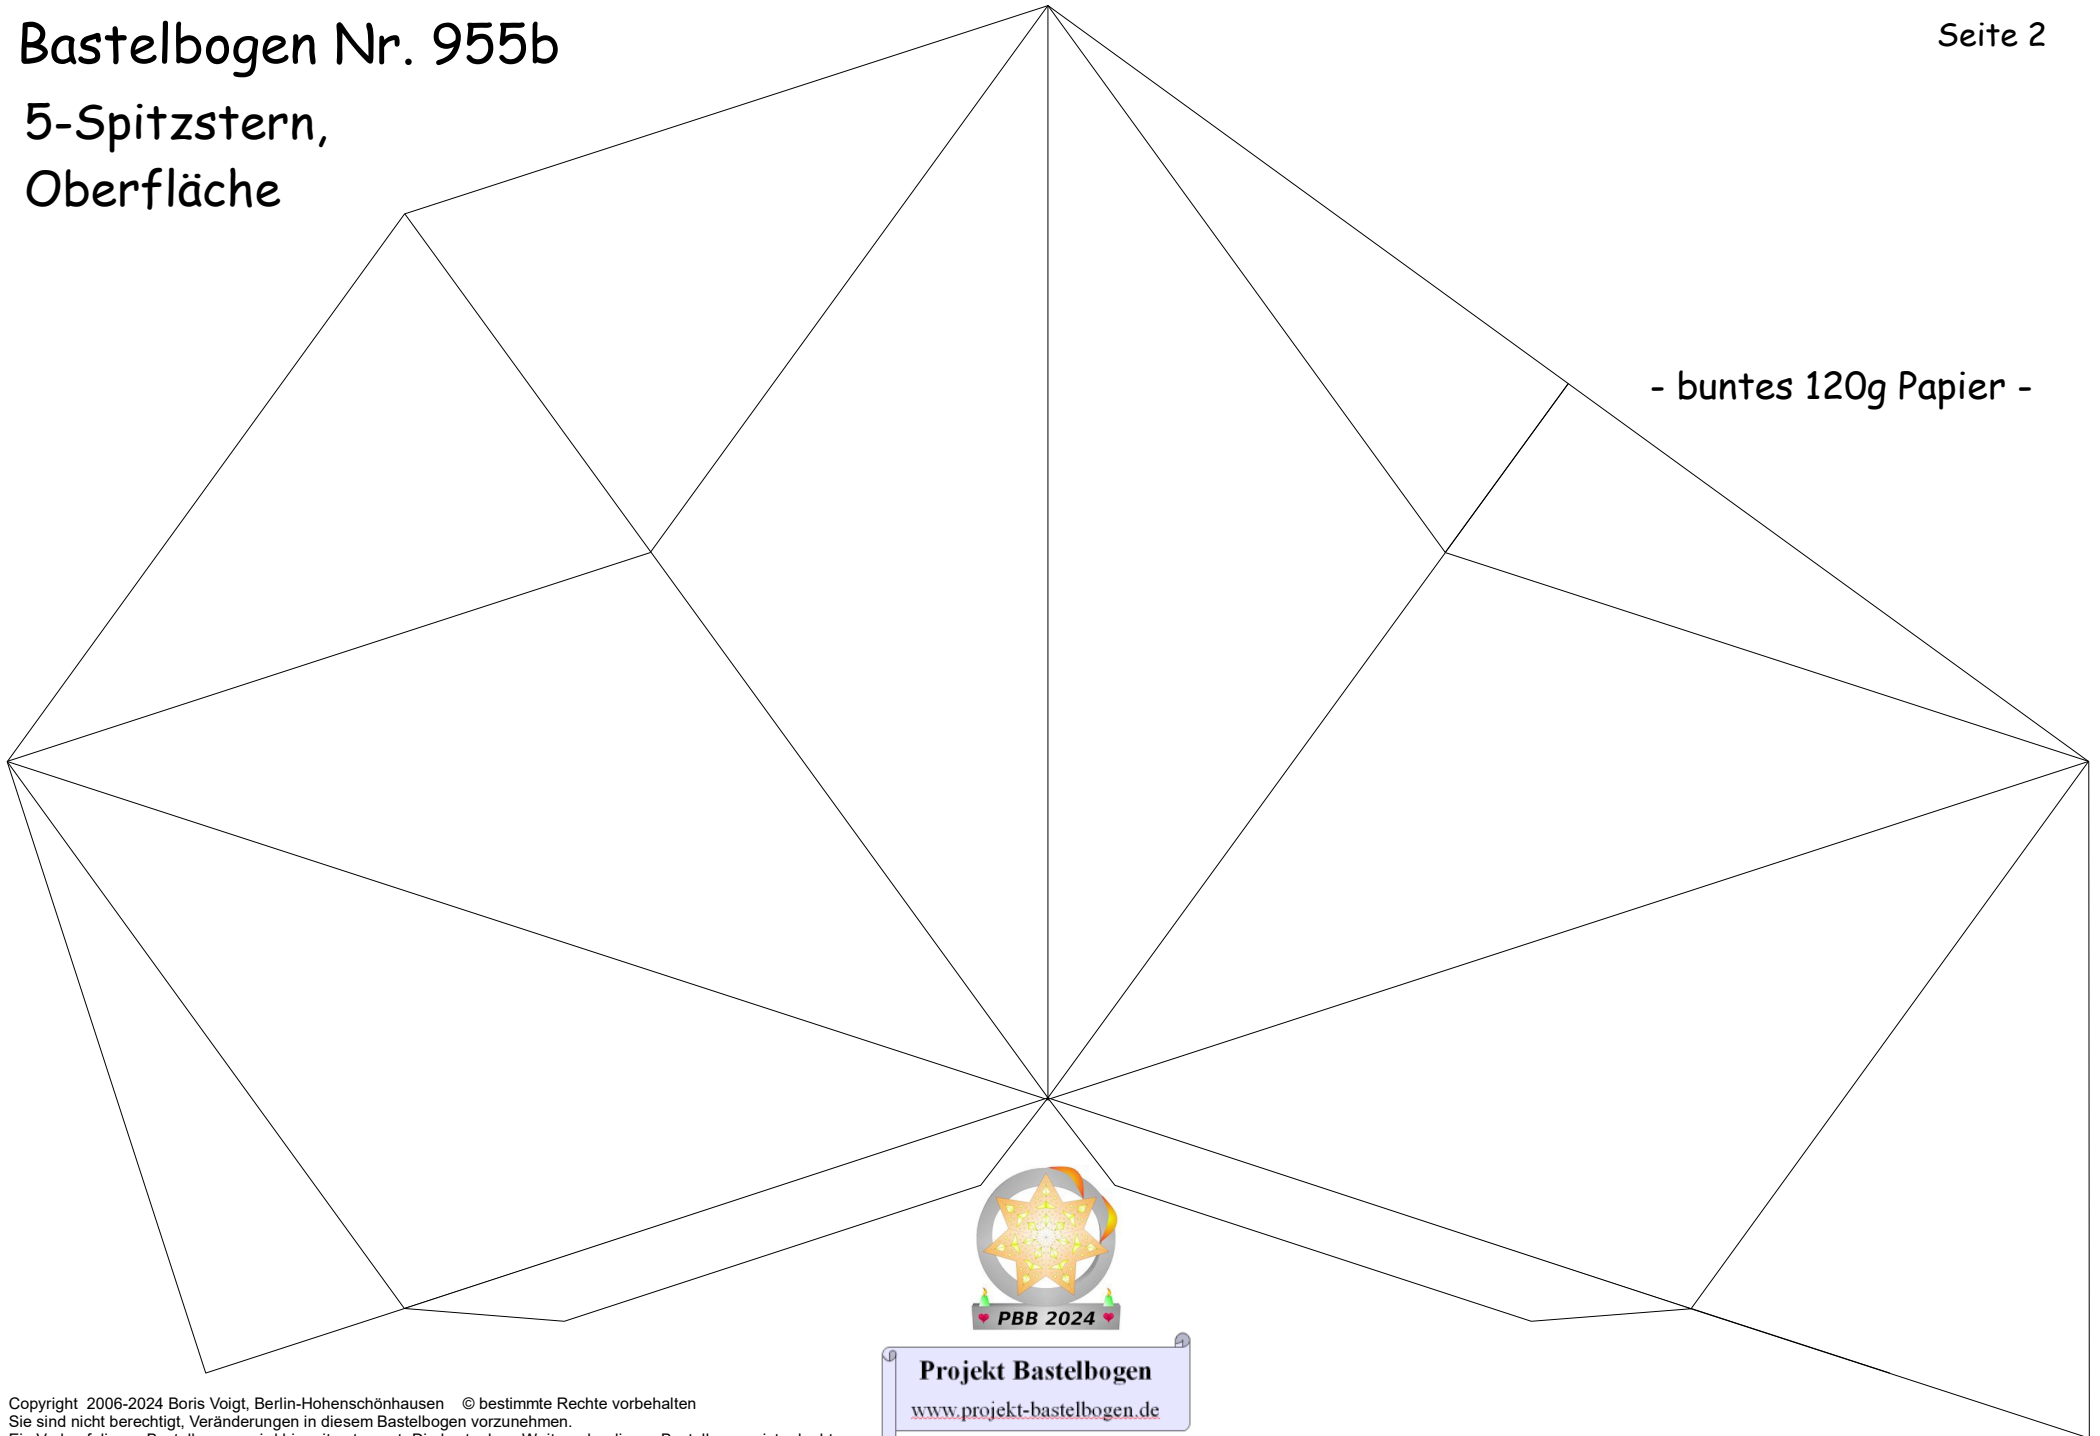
Bastelbogen Nr. 955b

Seite 2

5-Spitzstern, Oberfläche

- buntes 120g Papier -

PBB 2024

Projekt Bastelbogen

www.projekt-bastelbogen.de

Copyright 2006-2024 Boris Voigt, Berlin-Hohenschönhausen © bestimmte Rechte vorbehalten
Sie sind nicht berechtigt, Veränderungen in diesem Bastelbogen vorzunehmen.
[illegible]